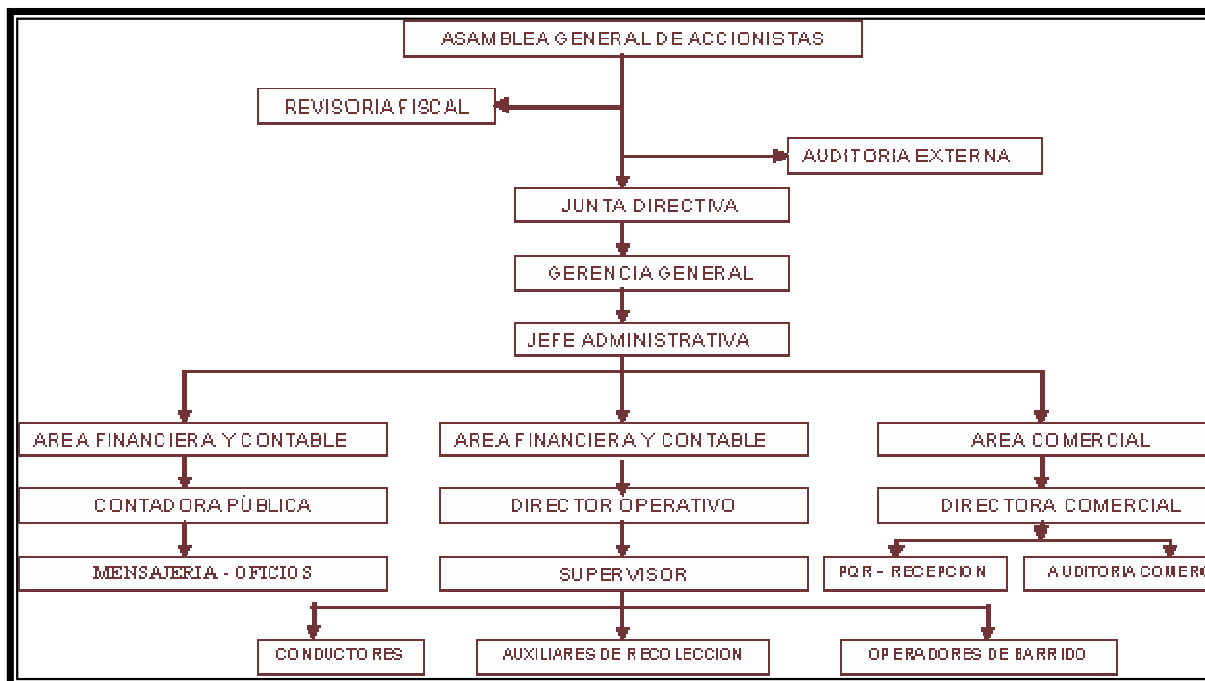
ASAMBLEA GENERAL DE ACCIONISTAS

REVISORIA FISCAL

AUDITORIA EXTERNA

JUNTA DIRECTIVA

GERENCIA GENERAL

JEFE ADMINISTRATIVA

AREA FINANCIERA Y CONTABLE

AREA FINANCIERA Y CONTABLE

AREA COMERCIAL

CONTADORA PÚBLICA

DIRECTOR OPERATIVO

DIRECTORA COMERCIAL

MENSAJERIA - OFICIOS

SUPERVISOR

PQR - RECEPCION

AUDITORIA COMERC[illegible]

CONDUCTORES

AUXILIARES DE RECOLECCION

OPERADORES DE BARRIDO